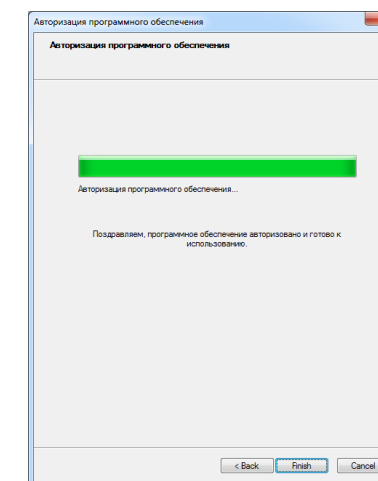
Авторизация программного обеспечения

Авторизация программного обеспечения

Авторизация программного обеспечения...

Поздравляем, программное обеспечение авторизовано и готово к использованию.

< Back

Finish

Cancel